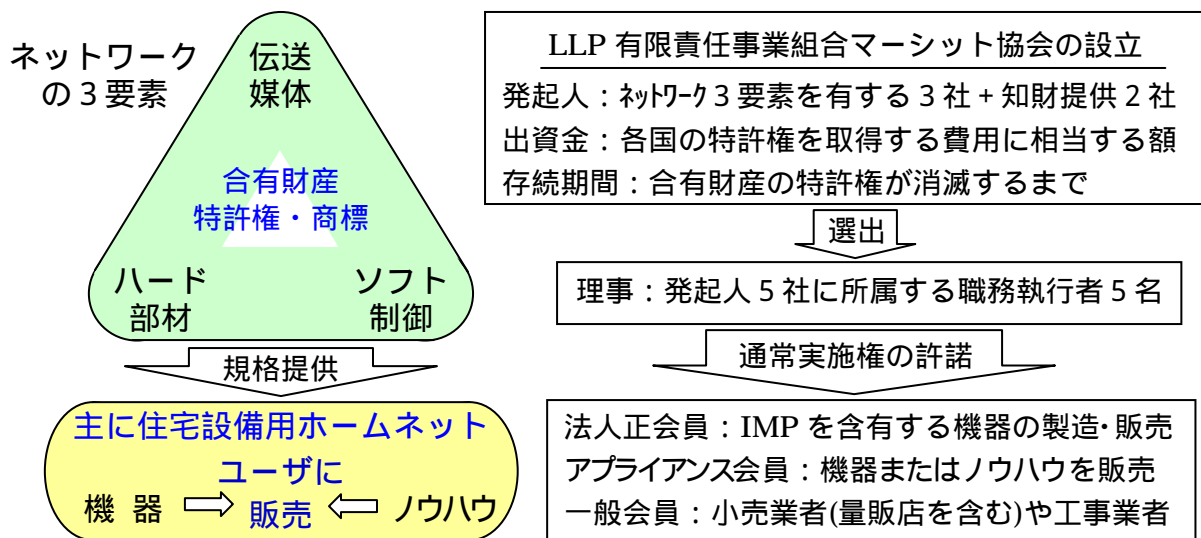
ネットワークの３要素

伝送媒体

合有財産
特許権・商標

ハード
部材

ソフト
制御

規格提供

主に住宅設備用ホームネットユーザに
機器 ⇒ 販売 ⇐ ノウハウ

LLP 有限責任事業組合マーシット協会の設立
発起人：ﾈｯﾄﾜｰｸ３要素を有する３社＋知財提供２社
出資金：各国の特許権を取得する費用に相当する額
存続期間：合有財産の特許権が消滅するまで

選出

理事：発起人５社に所属する職務執行者５名

通常実施権の許諾

法人正会員：IMP を含有する機器の製造･販売
アプライアンス会員：機器またはノウハウを販売
一般会員：小売業者(量販店を含む)や工事業者